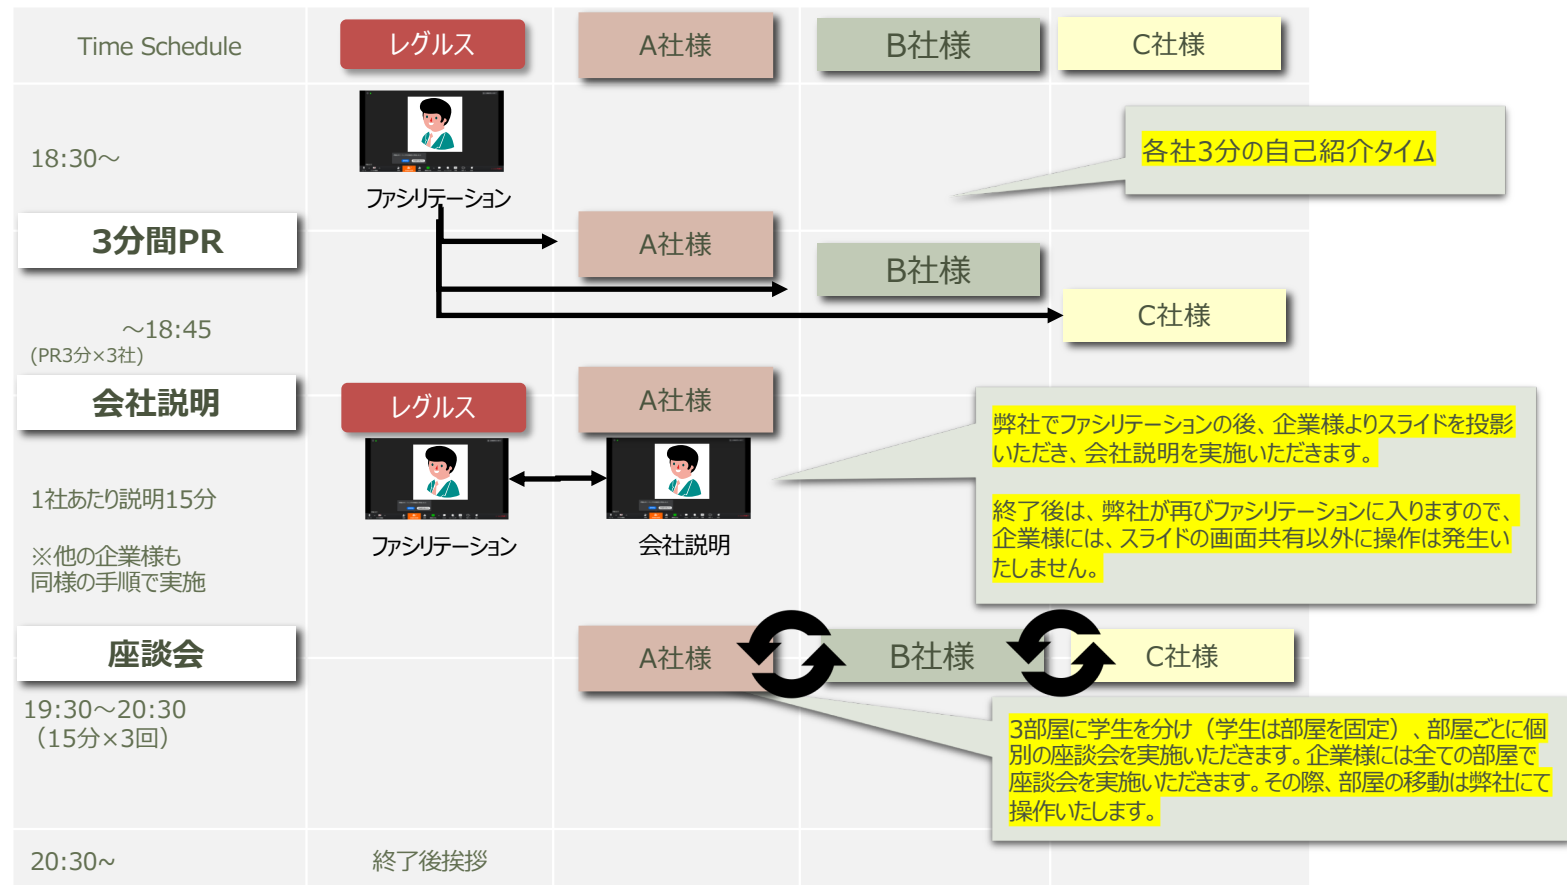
Time Schedule

レグルス

A社様

B社様

C社様

18:30～

ファシリテーション

各社3分の自己紹介タイム

3分間PR

A社様

B社様

C社様

～18:45
(PR3分×3社)

会社説明

レグルス

A社様

弊社でファシリテーションの後、企業様よりスライドを投影いただき、会社説明を実施いただきます。

終了後は、弊社が再びファシリテーションに入りますので、企業様には、スライドの画面共有以外に操作は発生いたしません。

1社あたり説明15分

※他の企業様も同様の手順で実施

ファシリテーション

会社説明

座談会

A社様

B社様

C社様

19:30～20:30
（15分×3回）

3部屋に学生を分け（学生は部屋を固定）、部屋ごとに個別の座談会を実施いただきます。企業様には全ての部屋で座談会を実施いただきます。その際、部屋の移動は弊社にて操作いたします。

20:30～

終了後挨拶